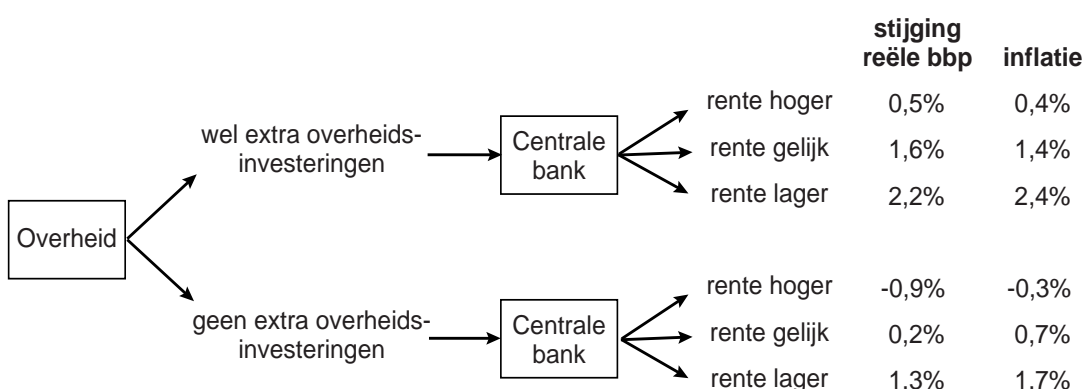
stijging reële bbp | inflatie

Overheid

wel extra overheidsinvesteringen

Centrale bank

rente hoger 0,5% 0,4%
rente gelijk 1,6% 1,4%
rente lager 2,2% 2,4%

geen extra overheidsinvesteringen

Centrale bank

rente hoger -0,9% -0,3%
rente gelijk 0,2% 0,7%
rente lager 1,3% 1,7%